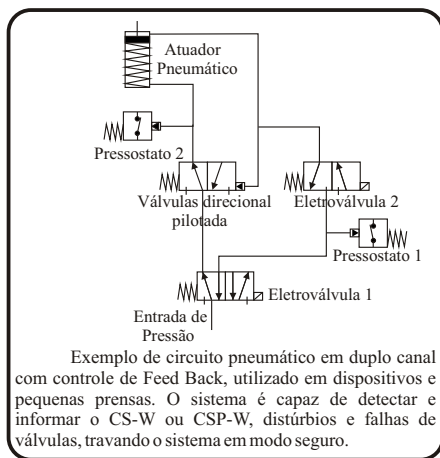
Atuador Pneumático

Pressostato 2

Válvulas direcional pilotada

Eletroválvula 2

Pressostato 1

Eletroválvula 1

Entrada de Pressão

Exemplo de circuito pneumático em duplo canal com controle de Feed Back, utilizado em dispositivos e pequenas prensas. O sistema é capaz de detectar e informar o CS-W ou CSP-W, distúrbios e falhas de válvulas, travando o sistema em modo seguro.